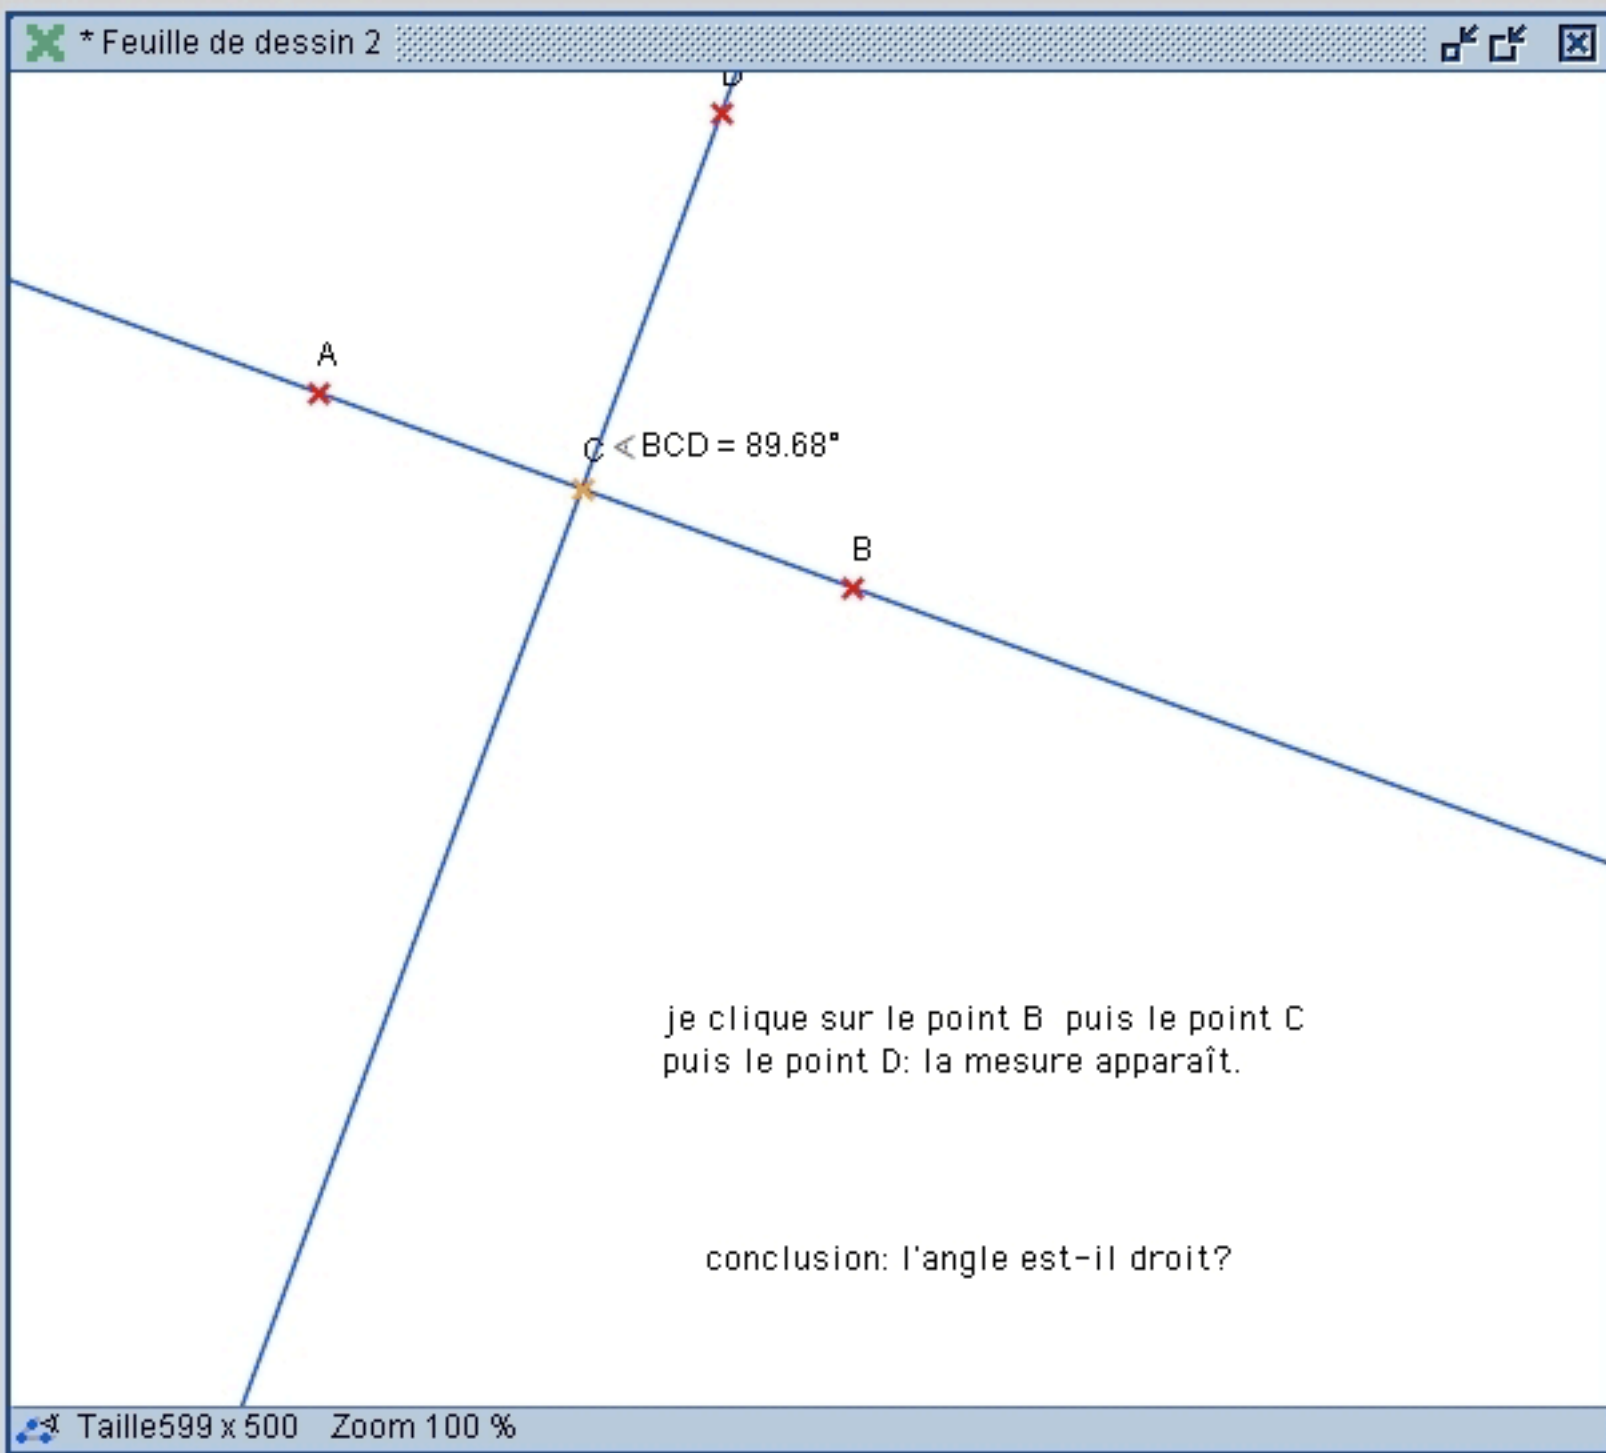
* Feuille de dessin 2

D

A

C $\sphericalangle$BCD = 89.68°

B

je clique sur le point B puis le point C puis le point D: la mesure apparaît.

conclusion: l'angle est-il droit?

Taille599 x 500 Zoom 100 %